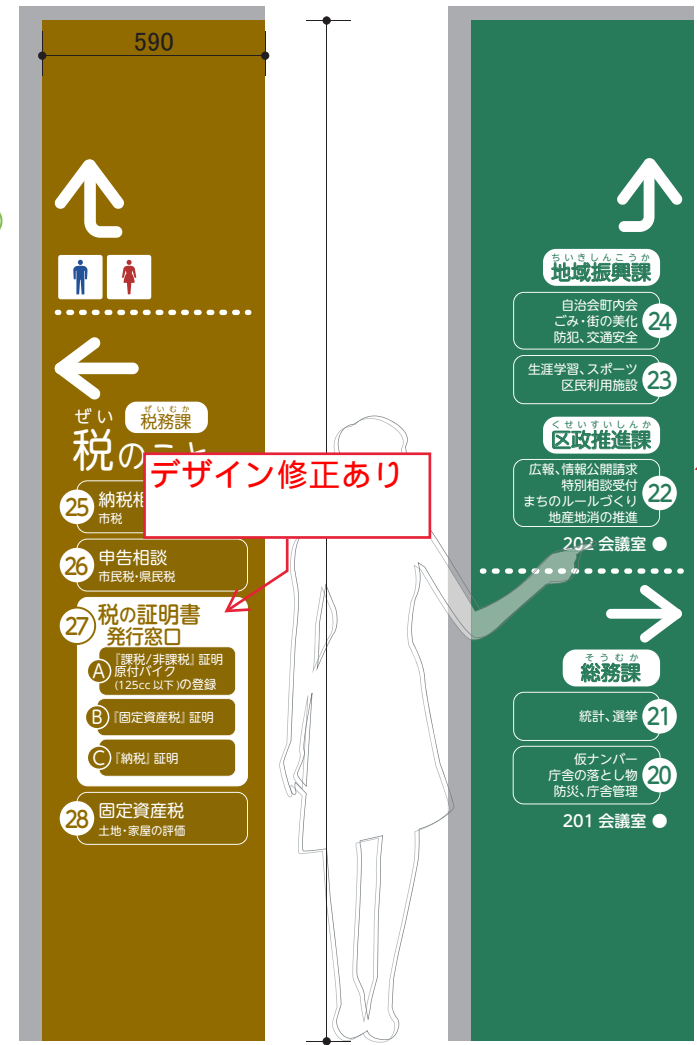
590

ぜいむか
税務課
ぜい
税のこと

デザイン修正あり

25 納税相
市税

26 申告相談
市民税・県民税

27 税の証明書
発行窓口

A 『課税/非課税』証明
原付バイク
(125cc 以下)の登録

B 『固定資産税』証明

C 『納税』証明

28 固定資産税
土地・家屋の評価

ちいきしんこうか
地域振興課

自治会町内会
ごみ・街の美化
防犯、交通安全 24

生涯学習、スポーツ
区民利用施設 23

くせいすいしんか
区政推進課

広報、情報公開請求
特別相談受付
まちのルールづくり
地産地消の推進 22

202 会議室

そうむか
総務課

統計、選挙 21

仮ナンバー
庁舎の落とし物
防災、庁舎管理 20

201 会議室